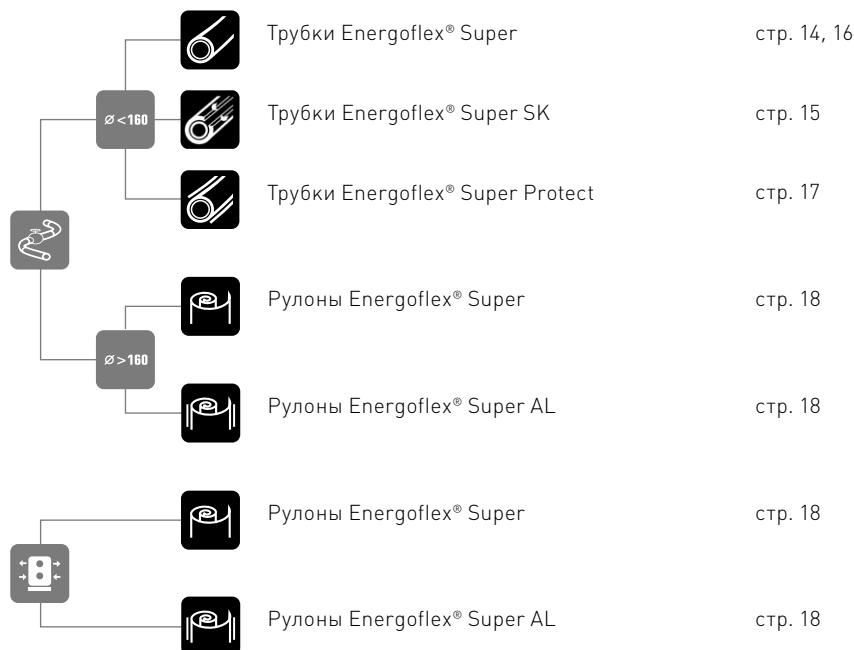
Ø < 160

Ø > 160

Трубки Energoflex® Super стр. 14, 16

Трубки Energoflex® Super SK стр. 15

Трубки Energoflex® Super Protect стр. 17

Рулоны Energoflex® Super стр. 18

Рулоны Energoflex® Super AL стр. 18

Рулоны Energoflex® Super стр. 18

Рулоны Energoflex® Super AL стр. 18